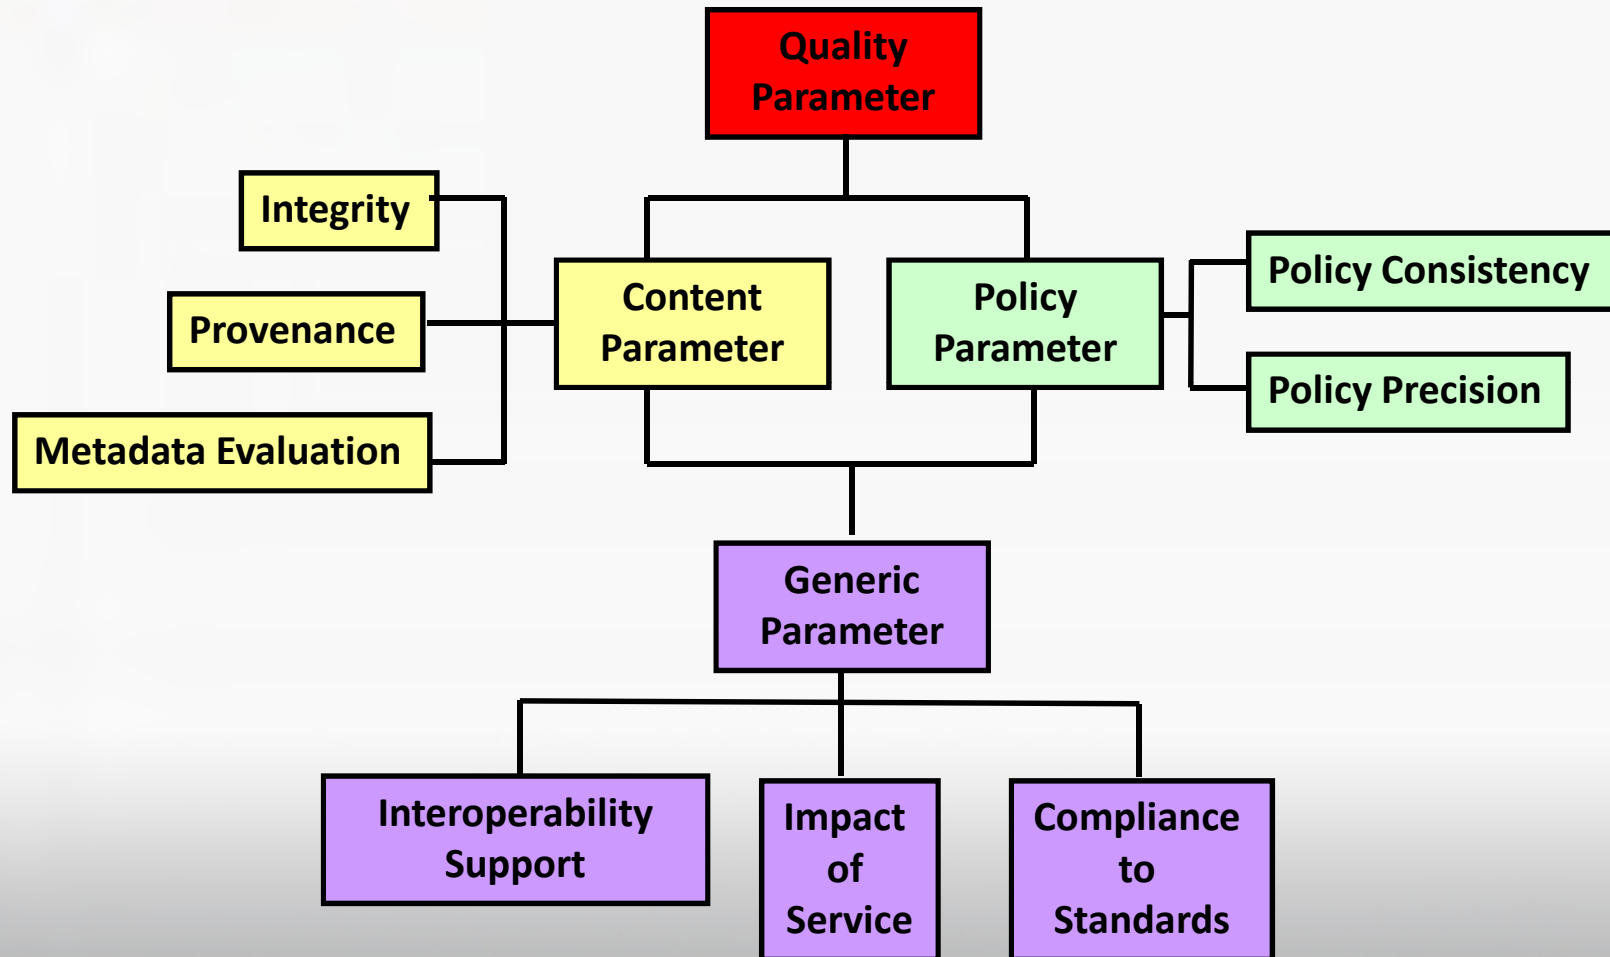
Quality Parameter

Integrity

Provenance

Metadata Evaluation

Content Parameter

Policy Parameter

Policy Consistency

Policy Precision

Generic Parameter

Interoperability Support

Impact of Service

Compliance to Standards